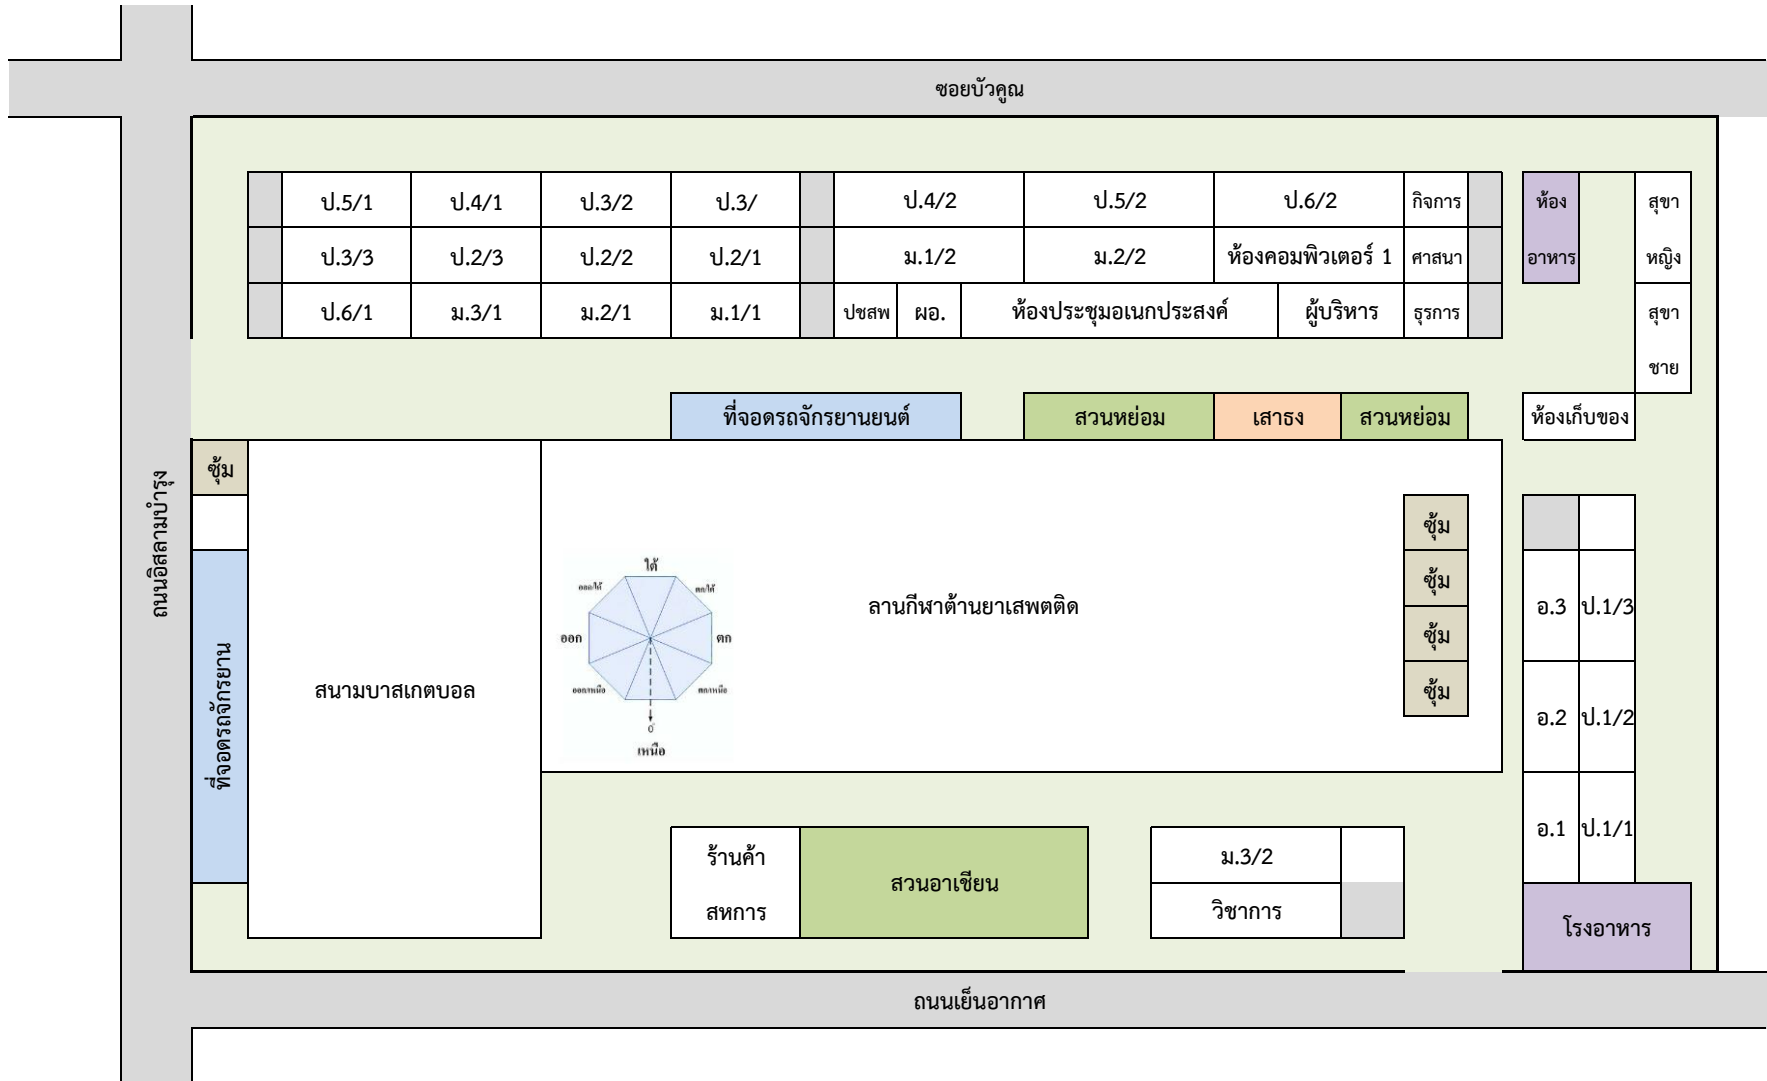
ซอยบัวคูณ

| ป.5/1 | ป.4/1 | ป.3/2 | ป.3/ | ป.4/2 | ป.5/2 | ป.6/2 | กิจการ |
|---|---|---|---|---|---|---|---|
| ป.3/3 | ป.2/3 | ป.2/2 | ป.2/1 | ม.1/2 | ม.2/2 | ห้องคอมพิวเตอร์ 1 | ศาสนา |
| ป.6/1 | ม.3/1 | ม.2/1 | ม.1/1 | ปชสพ ผอ. | ห้องประชุมอเนกประสงค์ | ผู้บริหาร | ธุรการ |

ห้อง อาหาร

สุขา หญิง

สุขา ชาย

ที่จอดรถจักรยานยนต์

สวนหย่อม

เสาธง

สวนหย่อม

ห้องเก็บของ

ซุ้ม

ถนนอิสลามบำรุง

ที่จอดรถจักรยาน

สนามบาสเกตบอล

ใต้

ออกใต้

ตกใต้

ออก

ตก

ออกเหนือ

ตกเหนือ

เหนือ

ลานกีฬาต้านยาเสพติด

ซุ้ม

ซุ้ม

ซุ้ม

ซุ้ม

อ.3 ป.1/3

อ.2 ป.1/2

อ.1 ป.1/1

ร้านค้า สหการ

สวนอาเซียน

ม.3/2

วิชาการ

โรงอาหาร

ถนนเย็นอากาศ